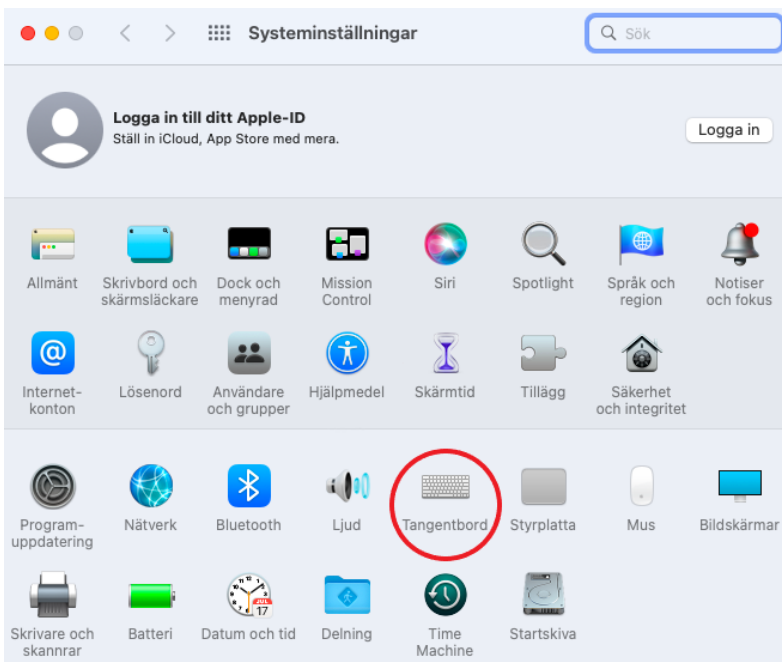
Systeminställningar

Sök

Logga in till ditt Apple-ID
Ställ in iCloud, App Store med mera.

Logga in

Allmänt
Skrivbord och skärmsläckare
Dock och menyrad
Mission Control
Siri
Spotlight
Språk och region
Notiser och fokus

Internetkonton
Lösenord
Användare och grupper
Hjälpmedel
Skärmtid
Tillägg
Säkerhet och integritet

Programuppdatering
Nätverk
Bluetooth
Ljud
Tangentbord
Styrplatta
Mus
Bildskärmar

Skrivare och skannrar
Batteri
Datum och tid
Delning
Time Machine
Startskiva